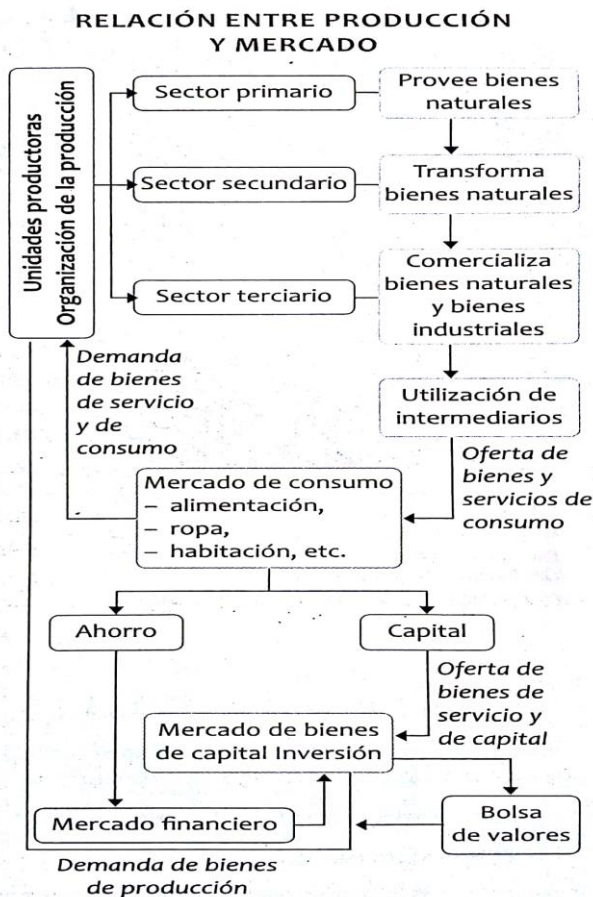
RELACIÓN ENTRE PRODUCCIÓN Y MERCADO

Unidades productoras
Organización de la producción

Sector primario

Provee bienes naturales

Sector secundario

Transforma bienes naturales

Sector terciario

Comercializa bienes naturales y bienes industriales

Demanda de bienes de servicio y de consumo

Utilización de intermediarios

Oferta de bienes y servicios de consumo

Mercado de consumo
– alimentación,
– ropa,
– habitación, etc.

Ahorro

Capital

Oferta de bienes de servicio y de capital

Mercado de bienes de capital Inversión

Mercado financiero

Bolsa de valores

Demanda de bienes de producción